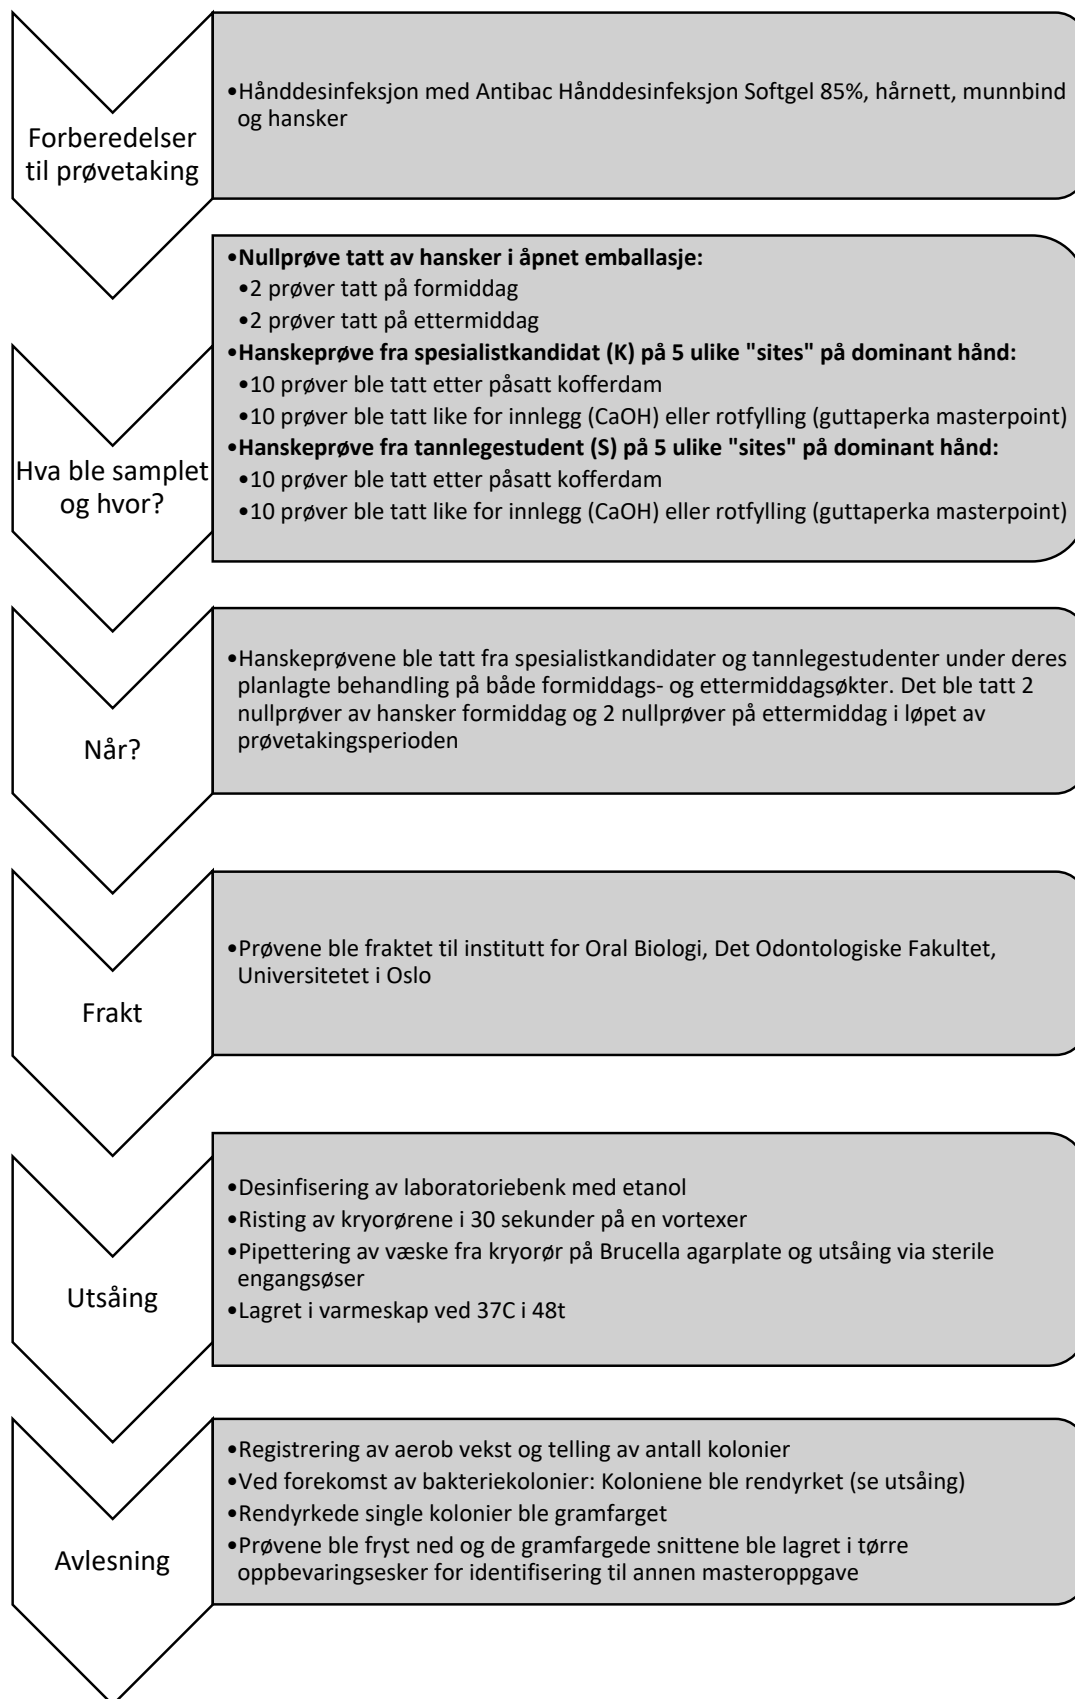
Forberedelser til prøvetaking

•Hånddesinfeksjon med Antibac Hånddesinfeksjon Softgel 85%, hårnett, munnbind og hansker

Hva ble samplet og hvor?

•**Nullprøve tatt av hansker i åpnet emballasje:**
•2 prøver tatt på formiddag
•2 prøver tatt på ettermiddag
•**Hanskeprøve fra spesialistkandidat (K) på 5 ulike "sites" på dominant hånd:**
•10 prøver ble tatt etter påsatt kofferdam
•10 prøver ble tatt like for innlegg (CaOH) eller rotfylling (guttaperka masterpoint)
•**Hanskeprøve fra tannlegestudent (S) på 5 ulike "sites" på dominant hånd:**
•10 prøver ble tatt etter påsatt kofferdam
•10 prøver ble tatt like for innlegg (CaOH) eller rotfylling (guttaperka masterpoint)

Når?

•Hanskeprøvene ble tatt fra spesialistkandidater og tannlegestudenter under deres planlagte behandling på både formiddags- og ettermiddagsøkter. Det ble tatt 2 nullprøver av hansker formiddag og 2 nullprøver på ettermiddag i løpet av prøvetakingsperioden

Frakt

•Prøvene ble fraktet til institutt for Oral Biologi, Det Odontologiske Fakultet, Universitetet i Oslo

Utsåing

•Desinfisering av laboratoriebenk med etanol
•Risting av kryorørene i 30 sekunder på en vortexer
•Pipettering av væske fra kryorør på Brucella agarplate og utsåing via sterile engangsøser
•Lagret i varmeskap ved 37C i 48t

Avlesning

•Registrering av aerob vekst og telling av antall kolonier
•Ved forekomst av bakteriekolonier: Koloniene ble rendyrket (se utsåing)
•Rendyrkede single kolonier ble gramfarget
•Prøvene ble fryst ned og de gramfargede snittene ble lagret i tørre oppbevaringsesker for identifisering til annen masteroppgave